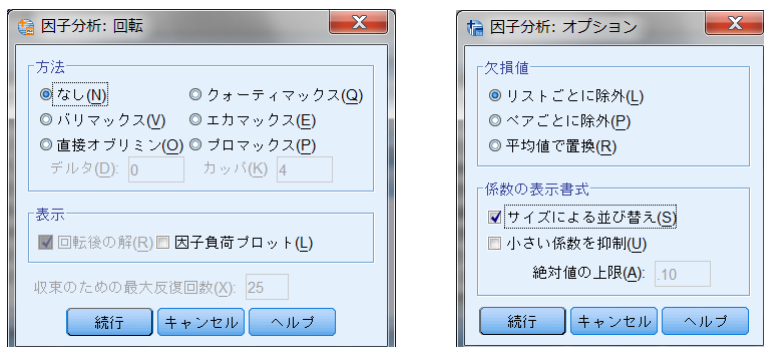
因子分析: 回転

方法
なし(N)
クォーティマックス(Q)
バリマックス(V)
エカマックス(E)
直接オブリミン(O)
プロマックス(P)
デルタ(D): 0
カッパ(K) 4

表示
回転後の解(R)
因子負荷プロット(L)

収束のための最大反復回数(X): 25

続行
キャンセル
ヘルプ

因子分析: オプション

欠損値
リストごとに除外(L)
ペアごとに除外(P)
平均値で置換(R)

係数の表示書式
サイズによる並び替え(S)
小さい係数を抑制(U)
絶対値の上限(A): .10

続行
キャンセル
ヘルプ